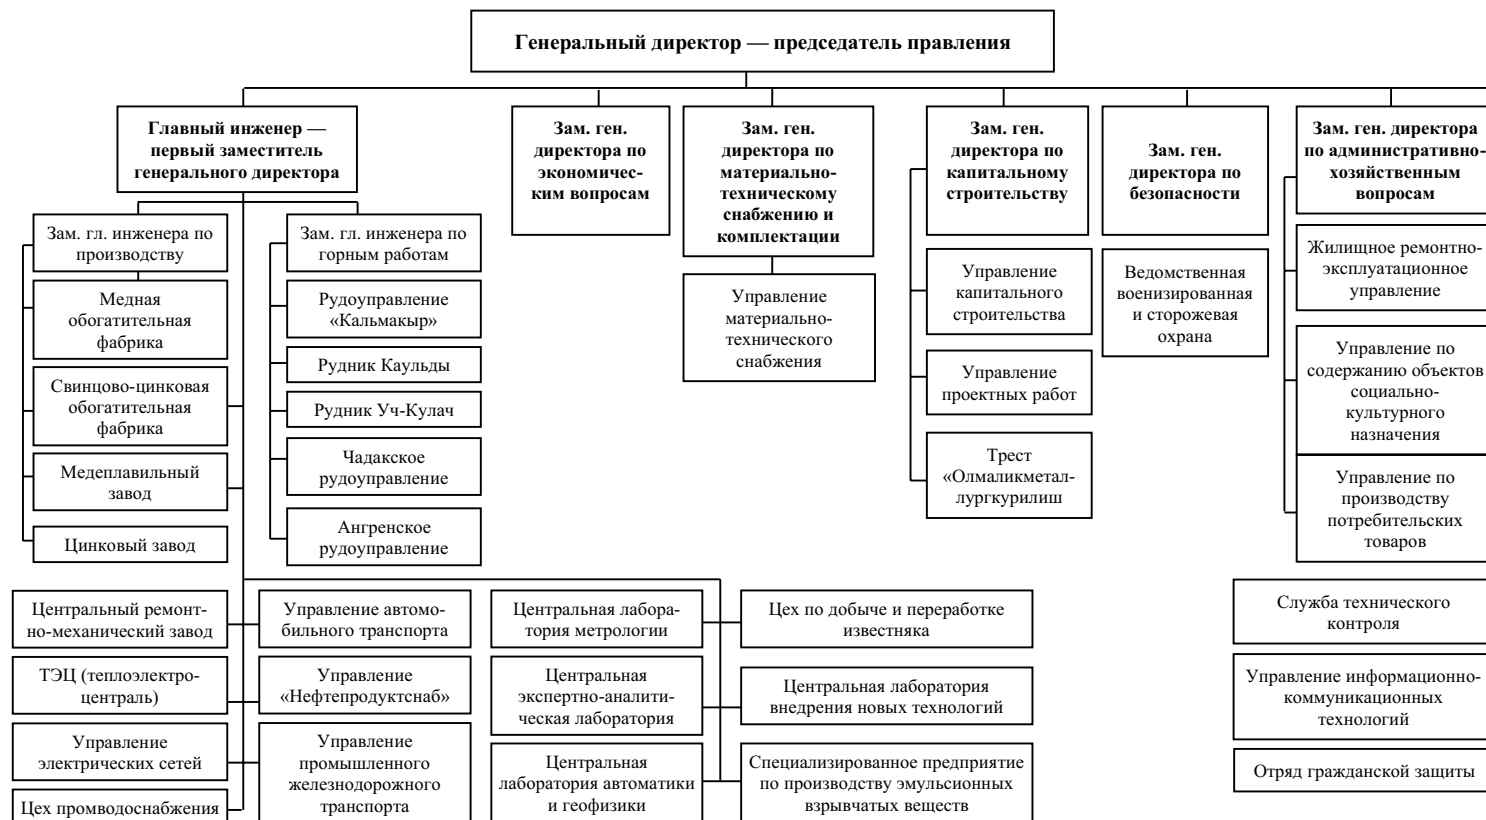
Генеральный директор — председатель правления

Главный инженер — первый заместитель генерального директора

Зам. гл. инженера по производству

Медная обогатительная фабрика

Свинцово-цинковая обогатительная фабрика

Медеплавильный завод

Цинковый завод

Зам. гл. инженера по горным работам

Рудоуправление «Кальмакыр»

Рудник Каульды

Рудник Уч-Кулач

Чадакское рудоуправление

Ангренское рудоуправление

Зам. ген. директора по экономическим вопросам

Зам. ген. директора по материально-техническому снабжению и комплектации

Управление материально-технического снабжения

Зам. ген. директора по капитальному строительству

Управление капитального строительства

Управление проектных работ

Трест «Олмаликметаллургкурилиш

Зам. ген. директора по безопасности

Ведомственная военизированная и сторожевая охрана

Зам. ген. директора по административно-хозяйственным вопросам

Жилищное ремонтно-эксплуатационное управление

Управление по содержанию объектов социально-культурного назначения

Управление по производству потребительских товаров

Центральный ремонтно-механический завод

ТЭЦ (теплоэлектроцентраль)

Управление электрических сетей

Цех промводоснабжения

Управление автомобильного транспорта

Управление «Нефтепродуктснаб»

Управление промышленного железнодорожного транспорта

Центральная лаборатория метрологии

Центральная экспертно-аналитическая лаборатория

Центральная лаборатория автоматики и геофизики

Цех по добыче и переработке известняка

Центральная лаборатория внедрения новых технологий

Специализированное предприятие по производству эмульсионных взрывчатых веществ

Служба технического контроля

Управление информационно-коммуникационных технологий

Отряд гражданской защиты